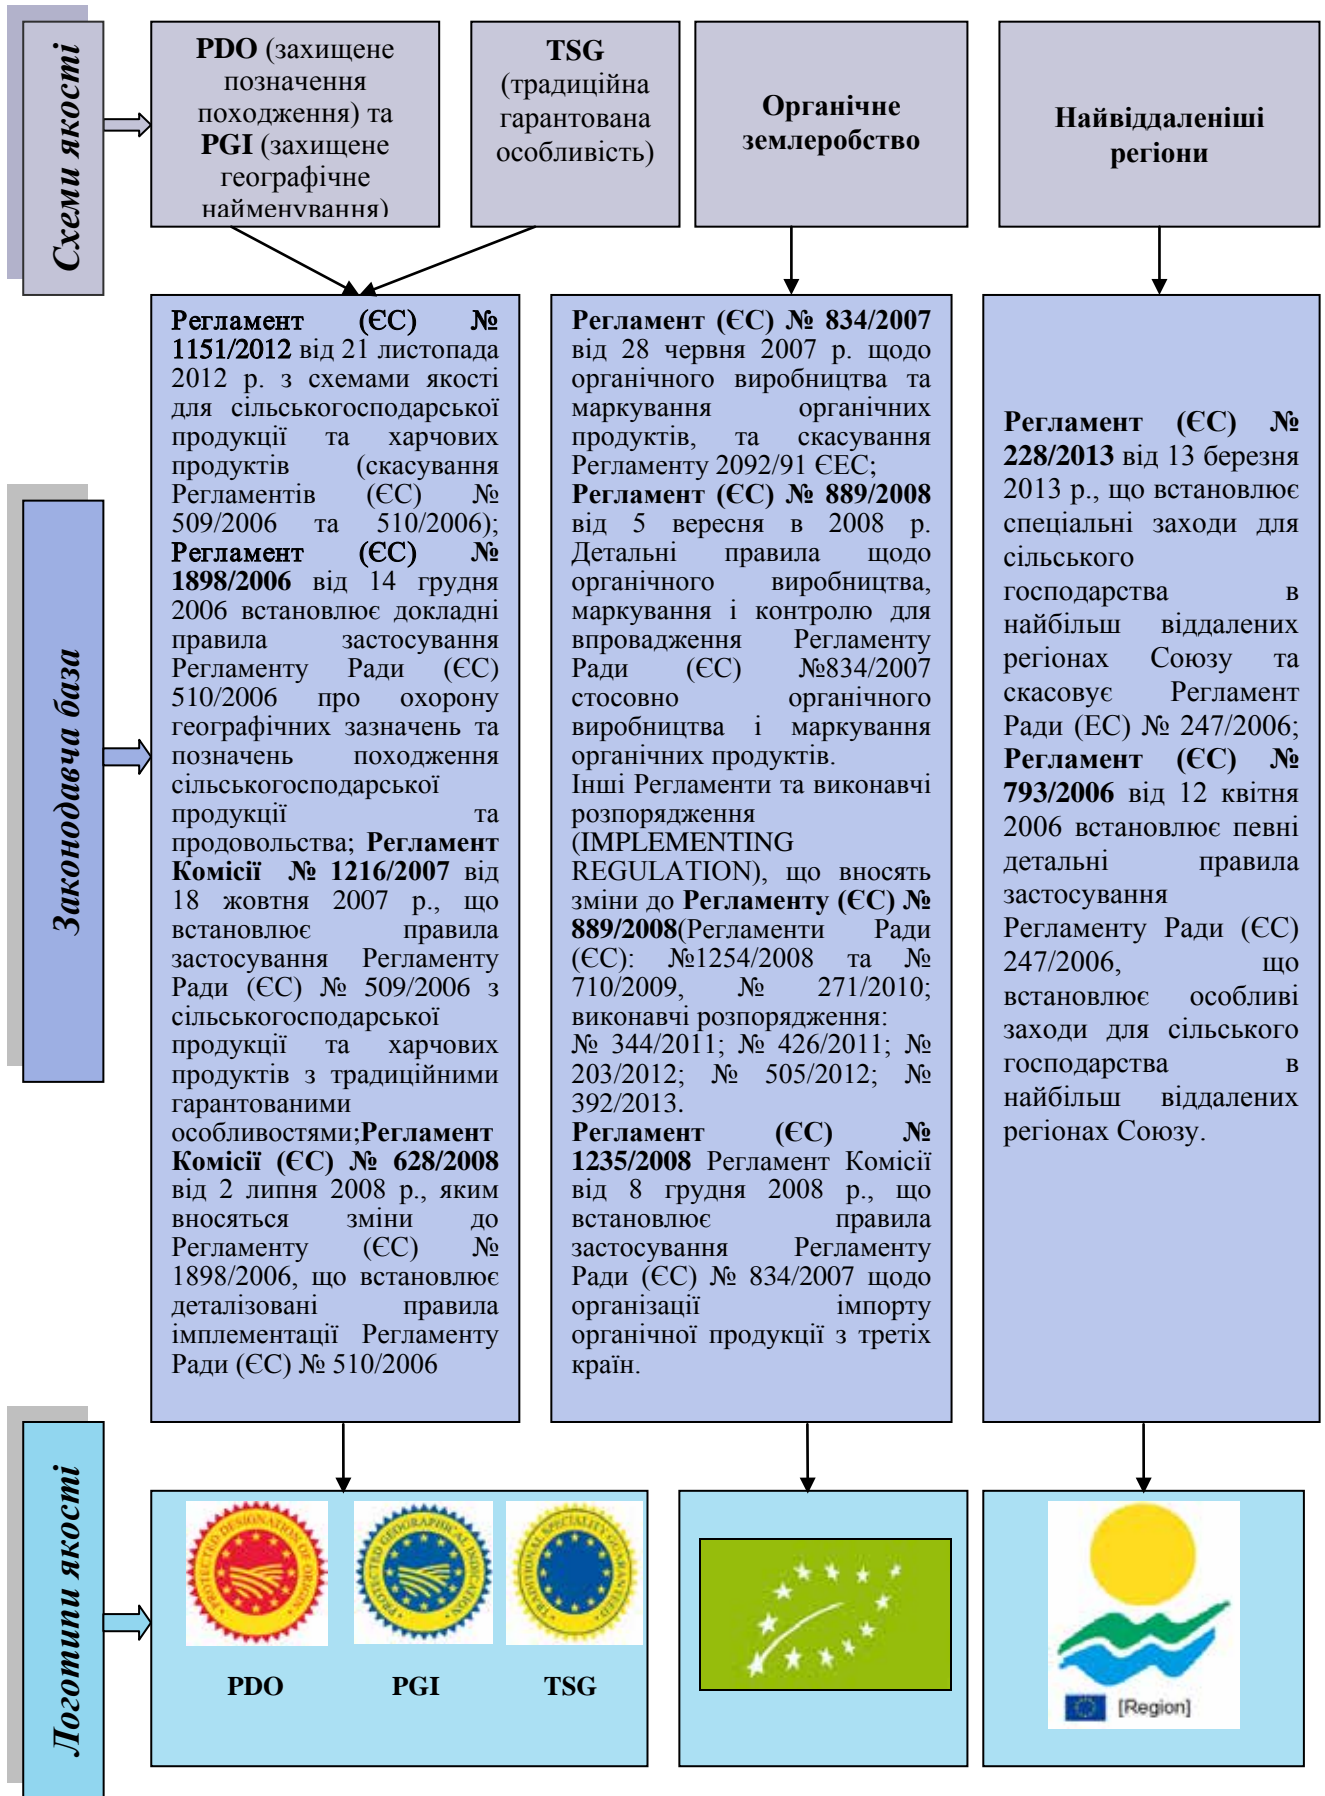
Схеми якості

PDO (захищене позначення походження) та PGI (захищене географічне найменування)

TSG (традиційна гарантована особливість)

Органічне землеробство

Найвіддаленіші регіони

Законодавча база

Регламент (ЄС) № 1151/2012 від 21 листопада 2012 р. з схемами якості для сільськогосподарської продукції та харчових продуктів (скасування Регламентів (ЄС) № 509/2006 та 510/2006); Регламент (ЄС) № 1898/2006 від 14 грудня 2006 встановлює докладні правила застосування Регламенту Ради (ЄС) 510/2006 про охорону географічних зазначень та позначень походження сільськогосподарської продукції та продовольства; Регламент Комісії № 1216/2007 від 18 жовтня 2007 р., що встановлює правила застосування Регламенту Ради (ЄС) № 509/2006 з сільськогосподарської продукції та харчових продуктів з традиційними гарантованими особливостями;Регламент Комісії (ЄС) № 628/2008 від 2 липня 2008 р., яким вносяться зміни до Регламенту (ЄС) № 1898/2006, що встановлює деталізовані правила імплементації Регламенту Ради (ЄС) № 510/2006

Регламент (ЄС) № 834/2007 від 28 червня 2007 р. щодо органічного виробництва та маркування органічних продуктів, та скасування Регламенту 2092/91 ЄЕС; Регламент (ЄС) № 889/2008 від 5 вересня в 2008 р. Детальні правила щодо органічного виробництва, маркування і контролю для впровадження Регламенту Ради (ЄС) №834/2007 стосовно органічного виробництва і маркування органічних продуктів.
Інші Регламенти та виконавчі розпорядження (IMPLEMENTING REGULATION), що вносять зміни до Регламенту (ЄС) № 889/2008(Регламенти Ради (ЄС): №1254/2008 та № 710/2009, № 271/2010; виконавчі розпорядження: № 344/2011; № 426/2011; № 203/2012; № 505/2012; № 392/2013.
Регламент (ЄС) № 1235/2008 Регламент Комісії від 8 грудня 2008 р., що встановлює правила застосування Регламенту Ради (ЄС) № 834/2007 щодо організації імпорту органічної продукції з третіх країн.

Регламент (ЄС) № 228/2013 від 13 березня 2013 р., що встановлює спеціальні заходи для сільського господарства в найбільш віддалених регіонах Союзу та скасовує Регламент Ради (ЕС) № 247/2006; Регламент (ЄС) № 793/2006 від 12 квітня 2006 встановлює певні детальні правила застосування Регламенту Ради (ЄС) 247/2006, що встановлює особливі заходи для сільського господарства в найбільш віддалених регіонах Союзу.

Логотипи якості

PROTECTED DESIGNATION OF ORIGIN
PROTECTED GEOGRAPHICAL INDICATION
TRADITIONAL SPECIALITY GUARANTEED

PDO PGI TSG

[Region]